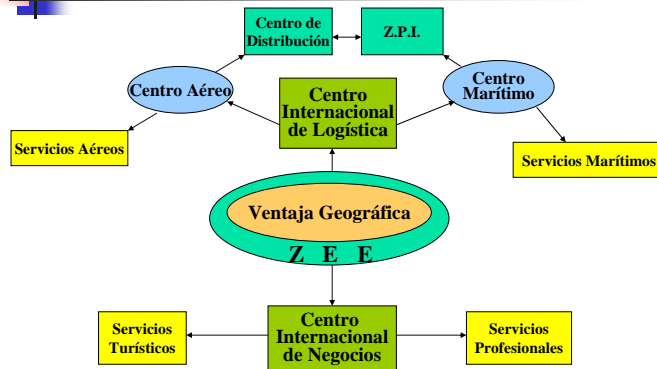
Centro de Distribución

Z.P.I.

Centro Aéreo

Centro Internacional de Logística

Centro Marítimo

Servicios Aéreos

Servicios Marítimos

Ventaja Geográfica

Z E E

Servicios Turísticos

Centro Internacional de Negocios

Servicios Profesionales